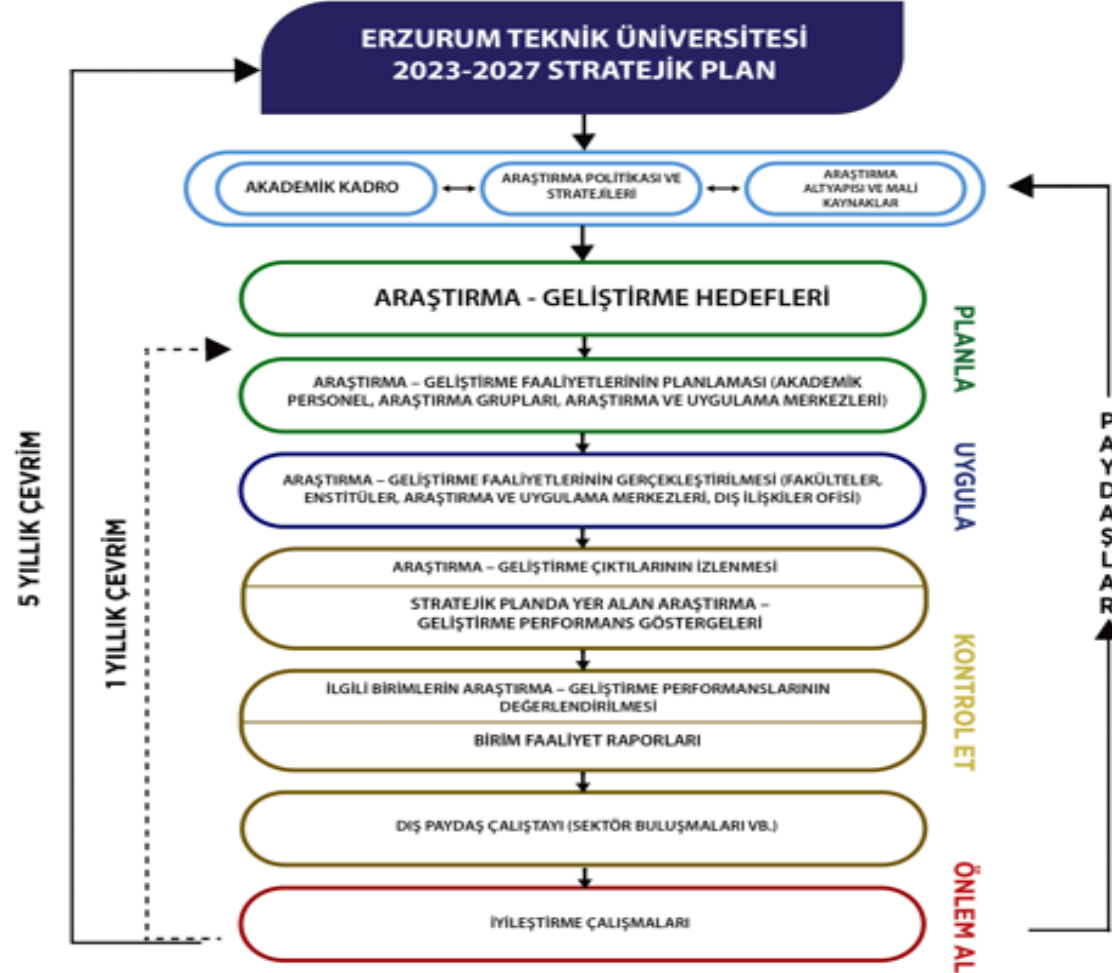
ERZURUM TEKNİK ÜNİVERSİTESİ
2023-2027 STRATEJİK PLAN

AKADEMİK KADRO

ARAŞTIRMA POLİTİKASI VE STRATEJİLERİ

ARAŞTIRMA ALTYAPISI VE MALİ KAYNAKLAR

ARAŞTIRMA - GELİŞTİRME HEDEFLERİ

PLANLA

ARAŞTIRMA – GELİŞTİRME FAALİYETLERİNİN PLANLAMASI (AKADEMİK PERSONEL, ARAŞTIRMA GRUPLARI, ARAŞTIRMA VE UYGULAMA MERKEZLERİ)

UYGULA

ARAŞTIRMA – GELİŞTİRME FAALİYETLERİNİN GERÇEKLEŞTİRİLMESİ (FAKÜLTELER, ENSTİTÜLER, ARAŞTIRMA VE UYGULAMA MERKEZLERİ, DIŞ İLİŞKİLER OFİSİ)

ARAŞTIRMA – GELİŞTİRME ÇIKTILARININ İZLENMESİ

STRATEJİK PLANDA YER ALAN ARAŞTIRMA – GELİŞTİRME PERFORMANS GÖSTERGELERİ

KONTROL ET

İLGİLİ BİRİMLERİN ARAŞTIRMA – GELİŞTİRME PERFORMANSLARININ DEĞERLENDİRİLMESİ

BİRİM FAALİYET RAPORLARI

DIŞ PAYDAŞ ÇALIŞTAYI (SEKTÖR BULUŞMALARI VB.)

ÖNLEM AL

İYİLEŞTİRME ÇALIŞMALARI

5 YILLIK ÇEVRİM

1 YILLIK ÇEVRİM

PAYDAŞLAR